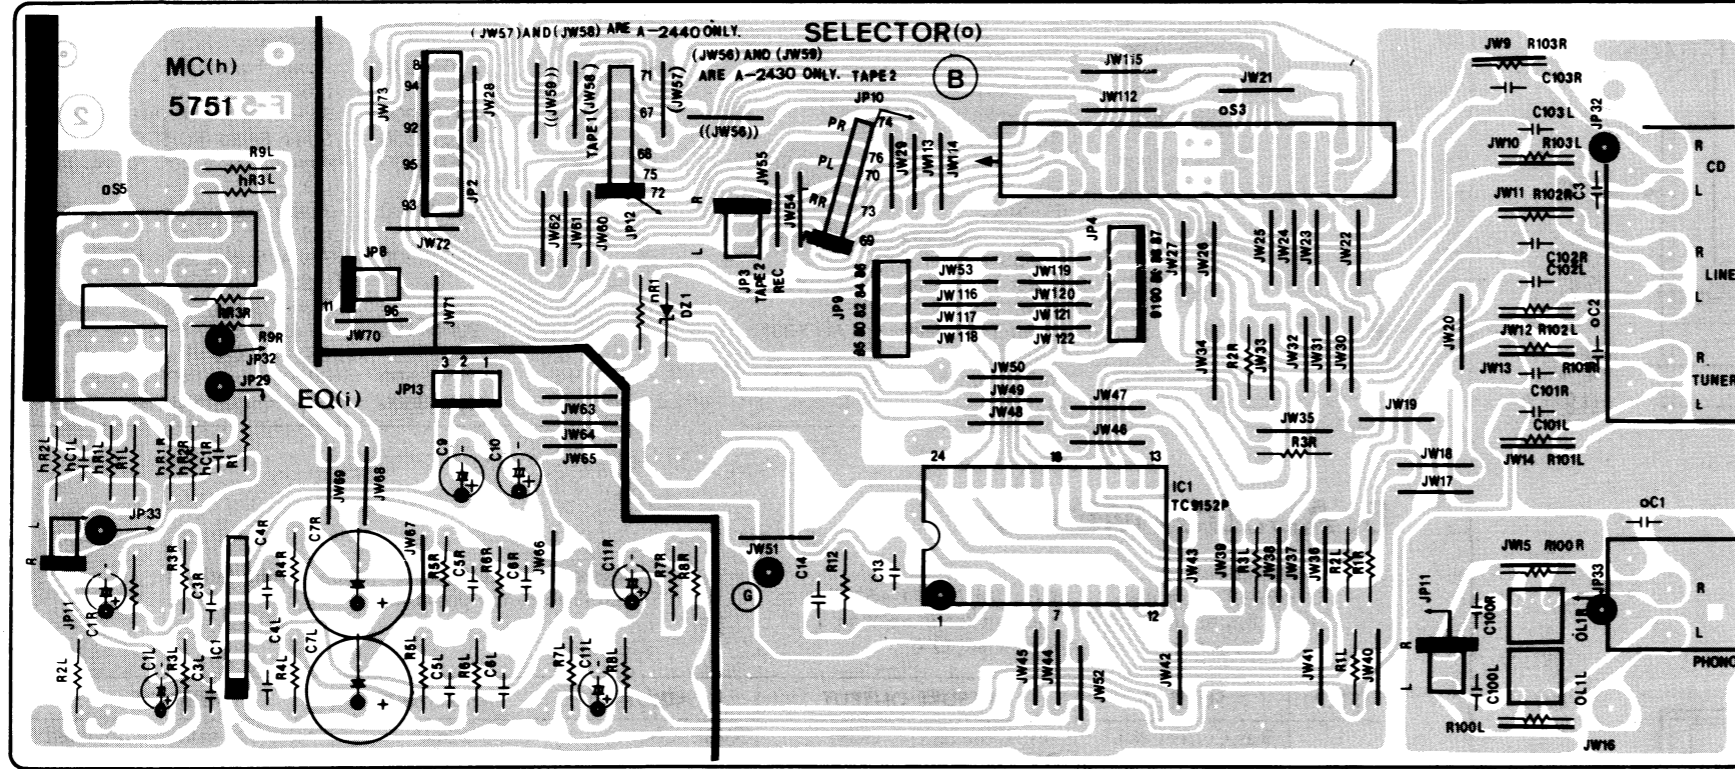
(JW57) AND (JW58) ARE A-2440 ONLY.
SELECTOR(o)
(JW56) AND (JW59) ARE A-2430 ONLY. TAPE 2
B
MC(h)
5751
2
JW73
JW28
JP2
JW72
JW59
JW58
TAPE 1
JW57
JW56
JP10
PR
PL
RR
JW55
JW54
JW29
JW13
JW14
JW115
JW112
JW21
oS3
JW9 R103R
C103R
C103L
JW10 R103L
JP32
CD
R
L
JW11 R102R
C102R
C102L
LINE
JW12 R102L
oC2
JW13 R101R
C101R
C101L
TUNER
JW14 R101L
R9L
hR3L
oS5
JP8
JW70
JW71
R3R
R9R
JP32
JP29
EQ(i)
JP13
3 2 1
JW62
JW61
JW60
JP12
JP3
TAPE 2
REC
nR1
DZ1
JP9
JW53
JW116
JW117
JW118
JW119
JW120
JW121
JW122
JP4
JW27
JW26
JW25
JW24
JW23
JW22
JW50
JW49
JW48
JW47
JW46
JW63
JW64
JW65
JW34
R2R
JW33
JW32
JW31
JW30
JW20
JW35
R3R
JW19
JW18
JW17
hR2L
hC1L
hR1L
R1L
hR1R
hC1R
R1
C9
C10
JW69
JW68
24
18
13
IC1
TC9152P
1
7
12
JP33
C1R
JP11
C4R
C7R
JW67
R5R
C5R
R6R
C6R
JW66
C11R
R7R
R8R
JW51
G
C14
R12
C13
JW43
JW39
R3L
JW38
JW37
JW36
R2L
oC1
JW15 R100R
C100R
JP11
JP33
OL1R
OL1L
PHONO
C100L
R100L
JW16
R2L
C1L
R3L
C3L
IC1
C4L
R4L
C7L
R5L
C5L
R6L
C6L
R7L
C11L
R8L
JW45
JW44
JW52
JW42
JW41
R1L
JW40
R
L